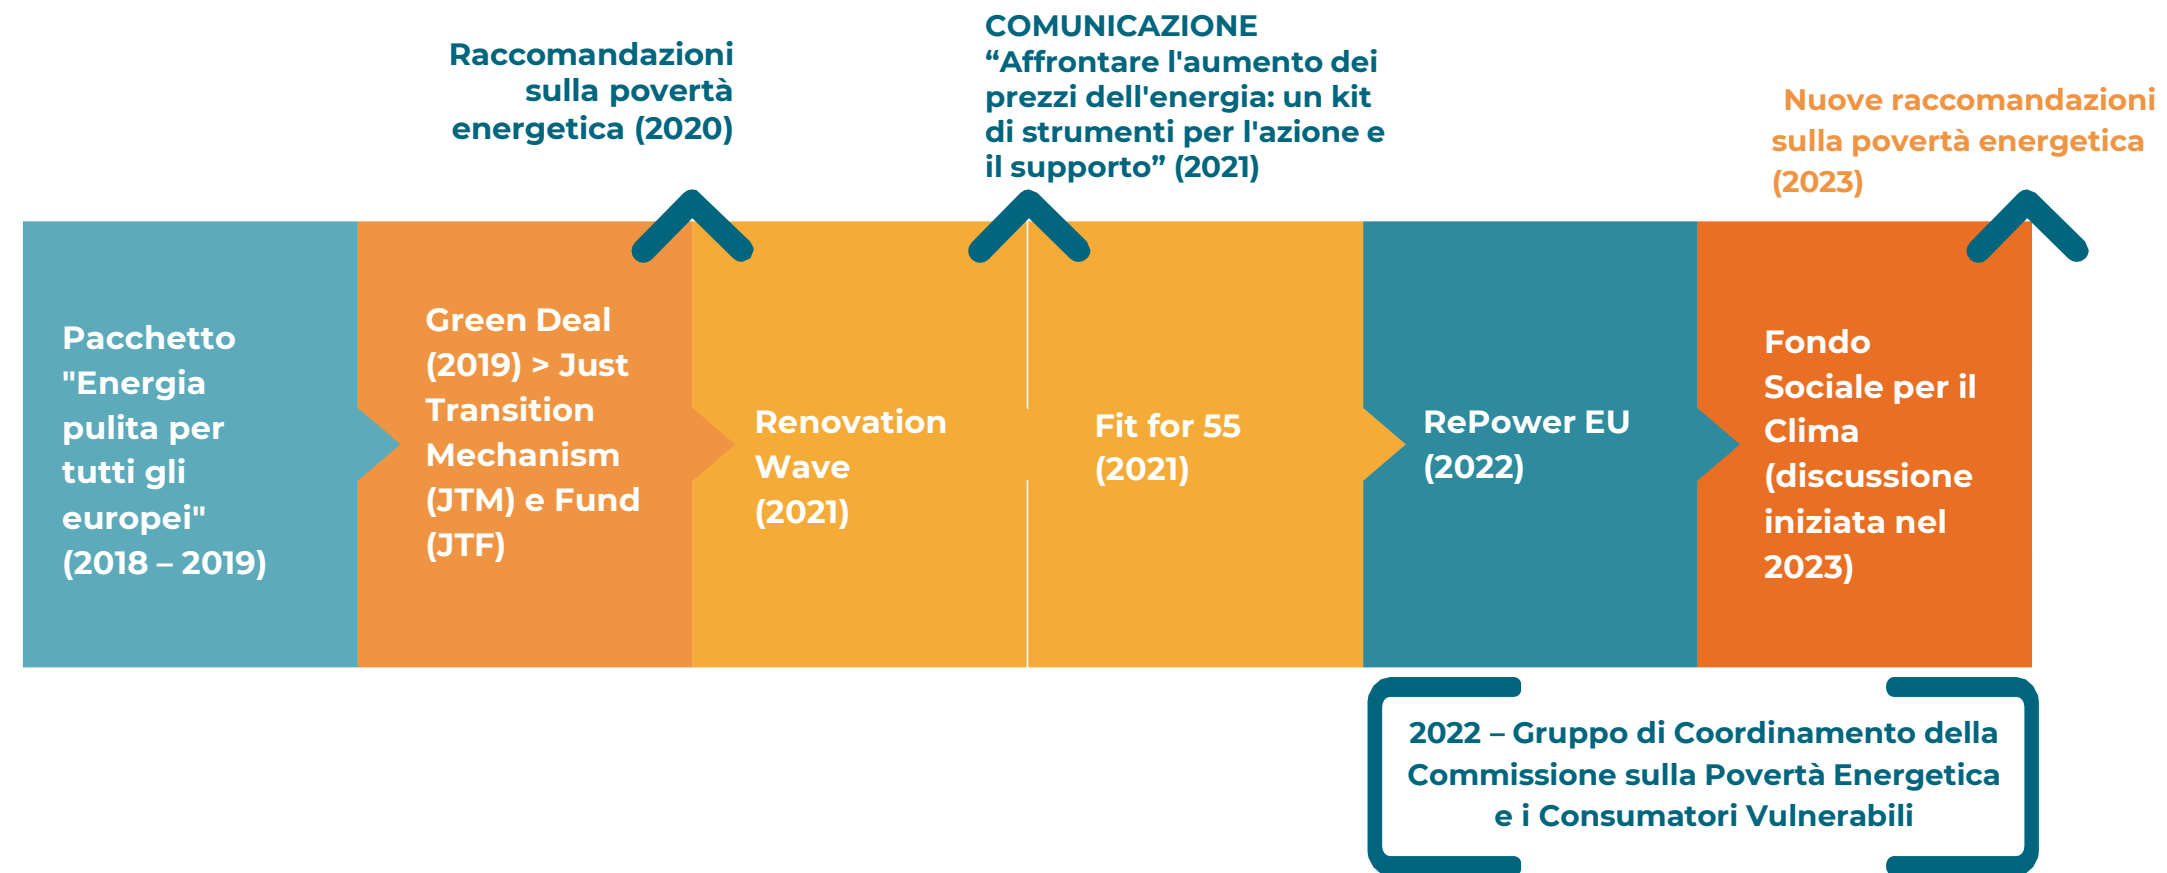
Raccomandazioni sulla povertà energetica (2020)

COMUNICAZIONE “Affrontare l'aumento dei prezzi dell'energia: un kit di strumenti per l'azione e il supporto” (2021)

Nuove raccomandazioni sulla povertà energetica (2023)

Pacchetto "Energia pulita per tutti gli europei" (2018 – 2019)

Green Deal (2019) > Just Transition Mechanism (JTM) e Fund (JTF)

Renovation Wave (2021)

Fit for 55 (2021)

RePower EU (2022)

Fondo Sociale per il Clima (discussione iniziata nel 2023)

2022 – Gruppo di Coordinamento della Commissione sulla Povertà Energetica e i Consumatori Vulnerabili